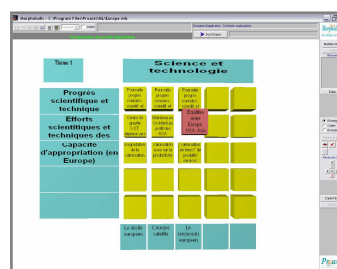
Morphokub - C:\Program Files\Proserv\AE\Europe.mk

Thème 1

Science et technologie

Progrès scientifique et technique

Efforts scientifiques et techniques des

Capacité d'appropriation (en Europe)

Poursuite progrès connaiss scientif. et

Poursuite progrès connaiss scientif. et

Poursuite progrès connaiss scientif. et

Ecarts de qualité S.T. Europe - ...

Maintien ou Croissance politique ...

Ecarts entre Europe ...

Capacité de la ...

Capacité de la ...

Capacité ...

Le déclin européen

L'Europe satellite

Le renouveau européen

Sortir